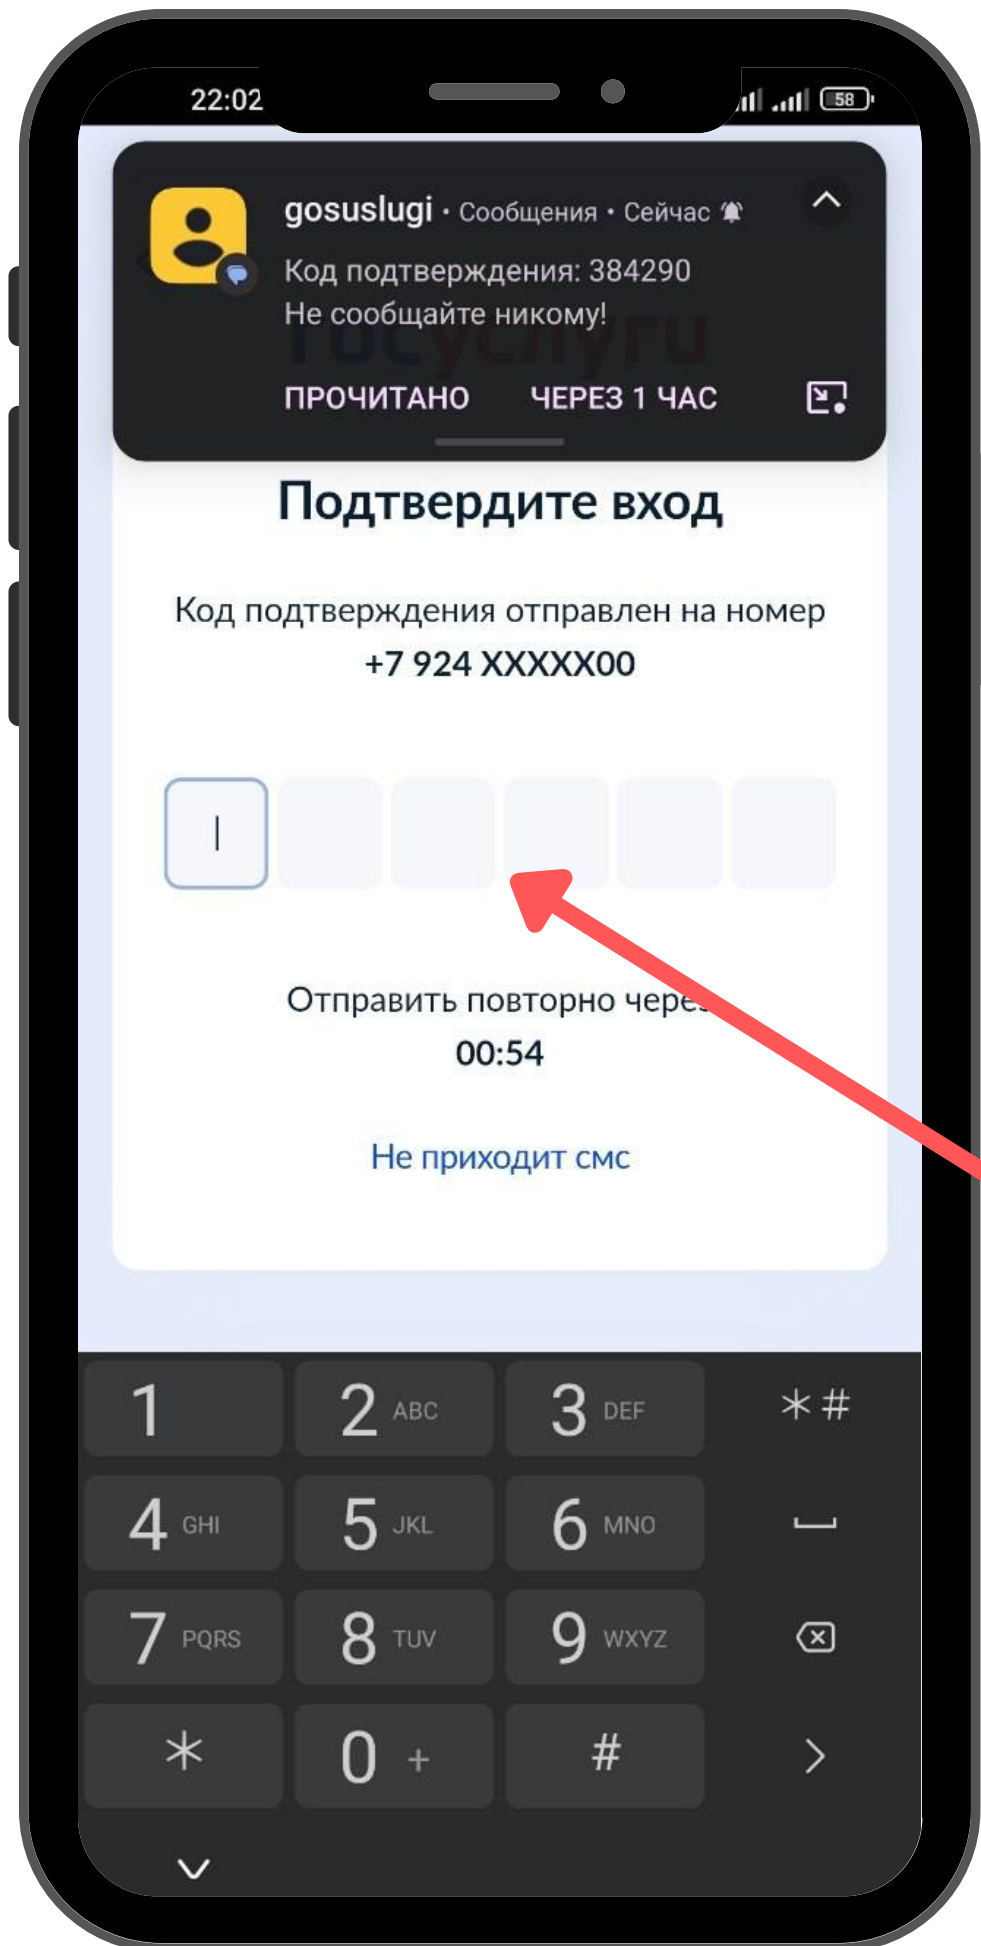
22:02

58

gosuslugi • Сообщения • Сейчас

Код подтверждения: 384290
Не сообщайте никому!

ПРОЧИТАНО ЧЕРЕЗ 1 ЧАС

Подтвердите вход

Код подтверждения отправлен на номер
+7 924 XXXXX00

Отправить повторно чере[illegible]
00:54

Не приходит смс

1
2 ABC
3 DEF
*#
4 GHI
5 JKL
6 MNO
7 PQRS
8 TUV
9 WXYZ
*
0 +
#